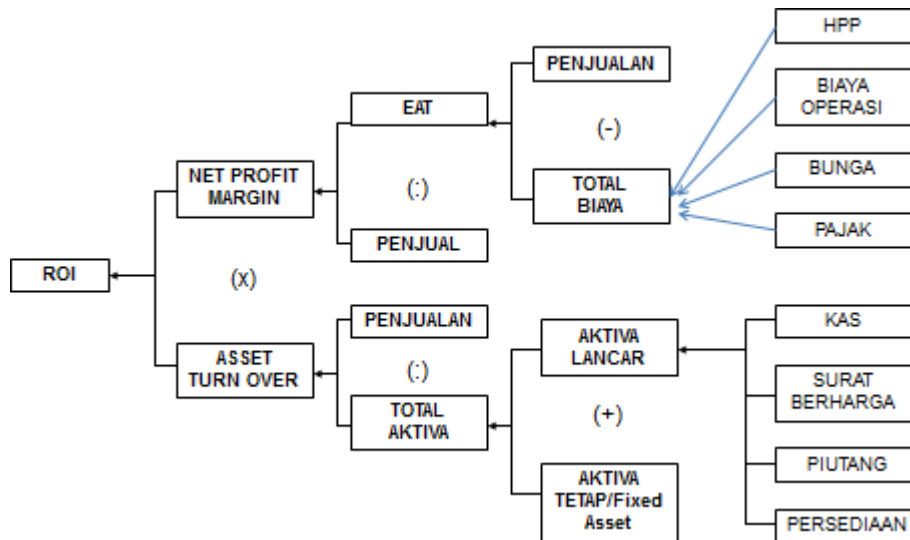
ROI

(x)

NET PROFIT MARGIN

EAT

(:)

PENJUAL

PENJUALAN

(-)

TOTAL BIAYA

HPP

BIAYA OPERASI

BUNGA

PAJAK

ASSET TURN OVER

PENJUALAN

(:)

TOTAL AKTIVA

AKTIVA LANCAR

(+)

AKTIVA TETAP/Fixed Asset

KAS

SURAT BERHARGA

PIUTANG

PERSEDIAAN